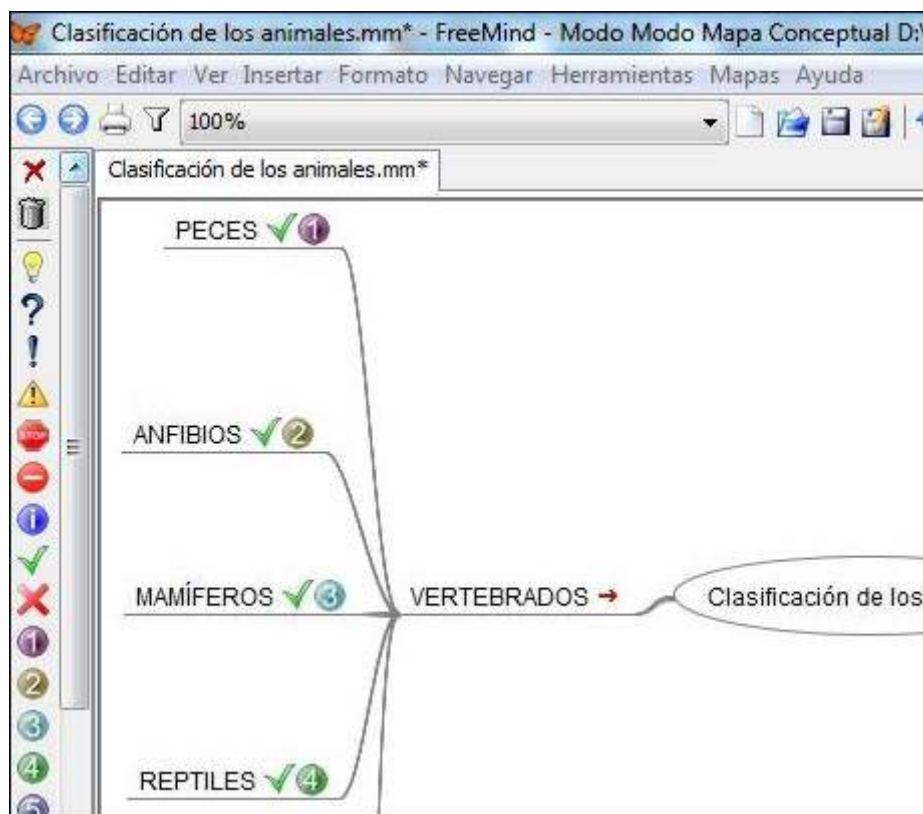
Clasificación de los animales.mm* - FreeMind - Modo Modo Mapa Conceptual D:\

Archivo Editar Ver Insertar Formato Navegar Herramientas Mapas Ayuda

100%

Clasificación de los animales.mm*

PECES 1

ANFIBIOS 2

MAMÍFEROS 3

VERTEBRADOS

Clasificación de los

REPTILES 4